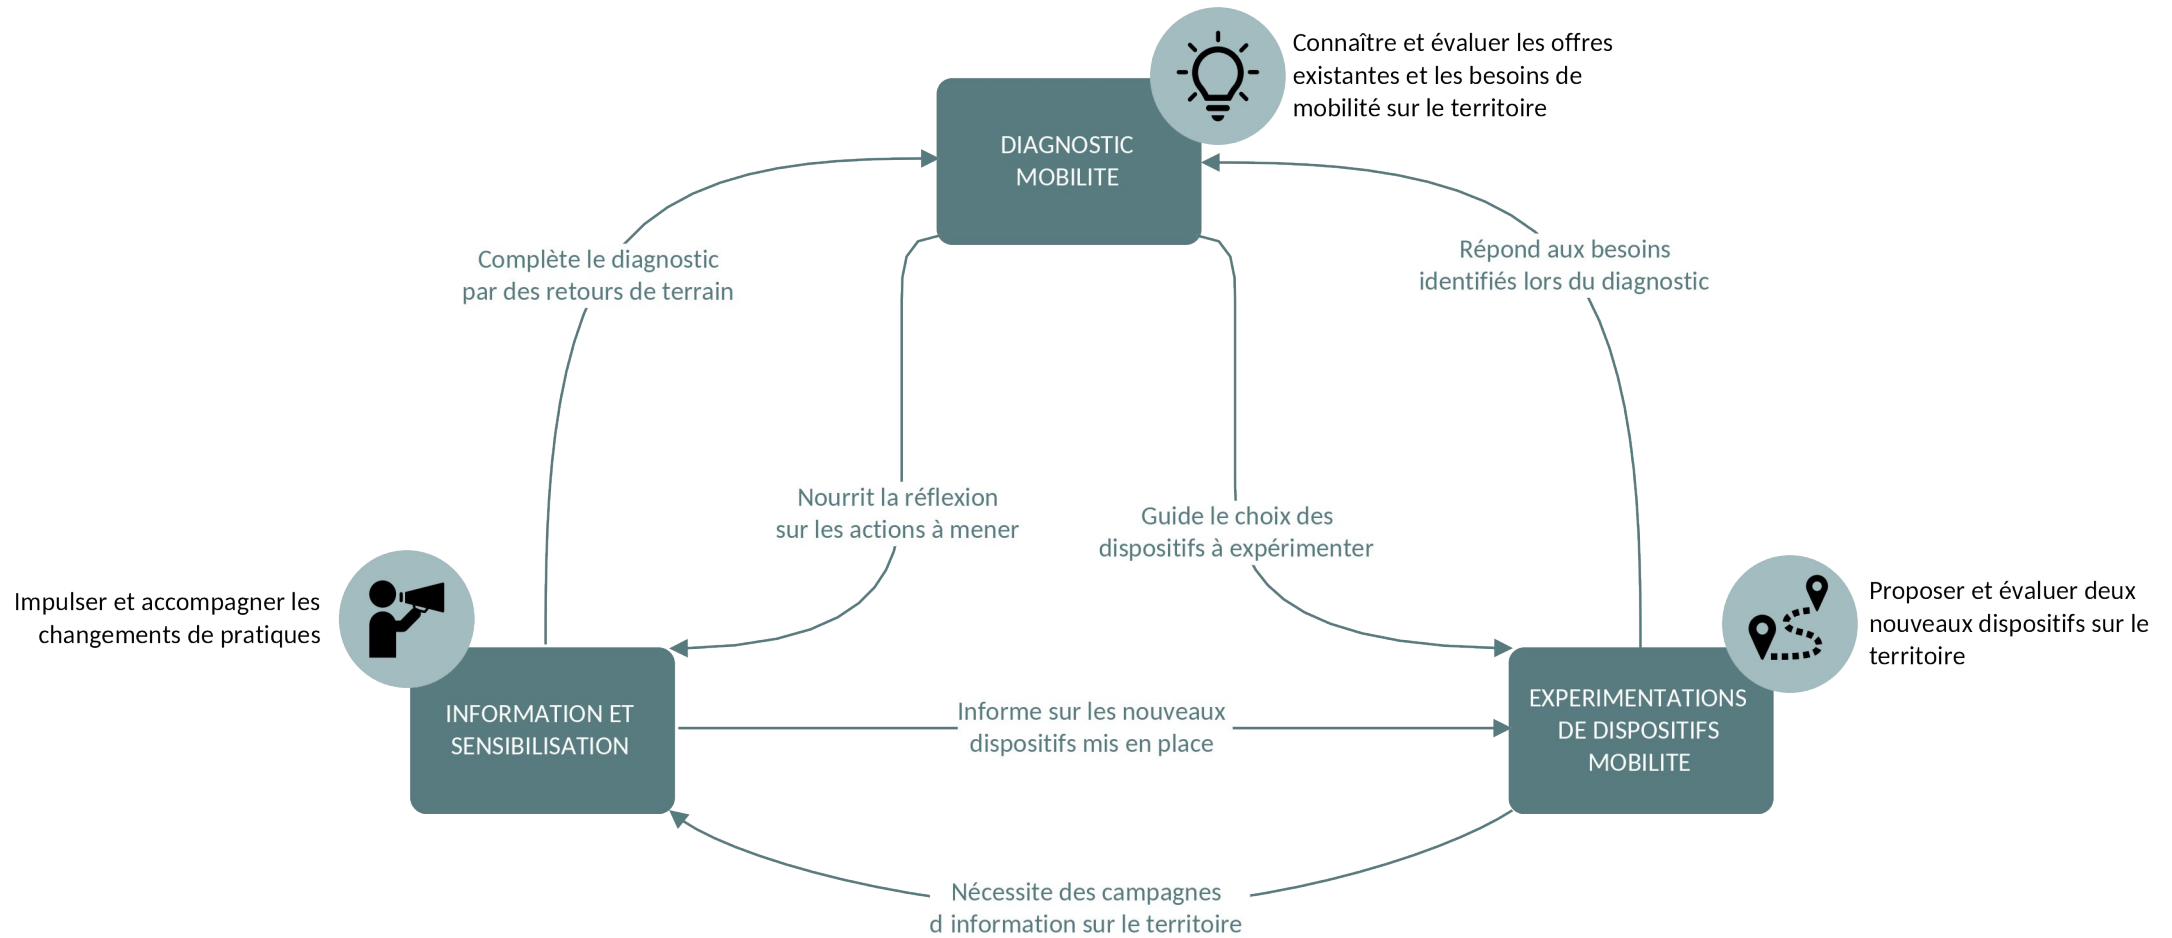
Connaître et évaluer les offres existantes et les besoins de mobilité sur le territoire

DIAGNOSTIC MOBILITE

Complète le diagnostic par des retours de terrain

Répond aux besoins identifiés lors du diagnostic

Nourrit la réflexion sur les actions à mener

Guide le choix des dispositifs à expérimenter

Impulser et accompagner les changements de pratiques

Proposer et évaluer deux nouveaux dispositifs sur le territoire

INFORMATION ET SENSIBILISATION

Informe sur les nouveaux dispositifs mis en place

EXPERIMENTATIONS DE DISPOSITIFS MOBILITE

Nécessite des campagnes d information sur le territoire